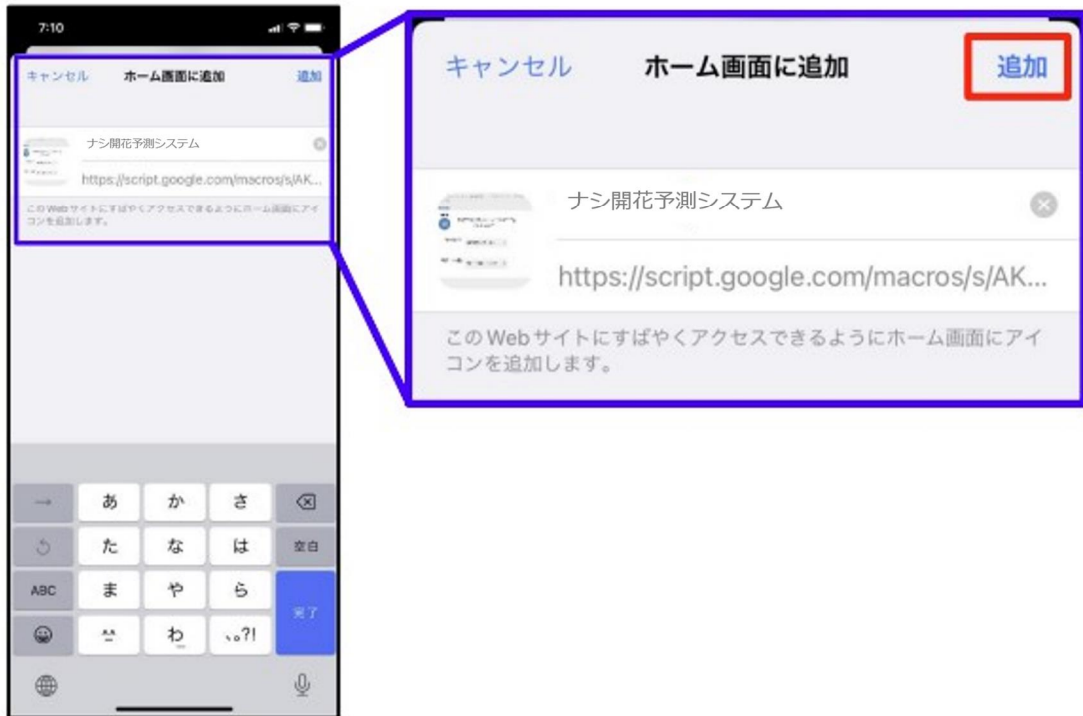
7:10

キャンセル ホーム画面に追加 追加

ナシ開花予測システム

https://script.google.com/macros/s/AK...

このWebサイトにすばやくアクセスできるようにホーム画面にアイコンを追加します。

→ あ か さ ⌫
↺ た な は 空白
ABC ま や ら 完了
☺ ^^ わ 、。?!

キャンセル ホーム画面に追加 追加

ナシ開花予測システム

https://script.google.com/macros/s/AK...

このWebサイトにすばやくアクセスできるようにホーム画面にアイコンを追加します。